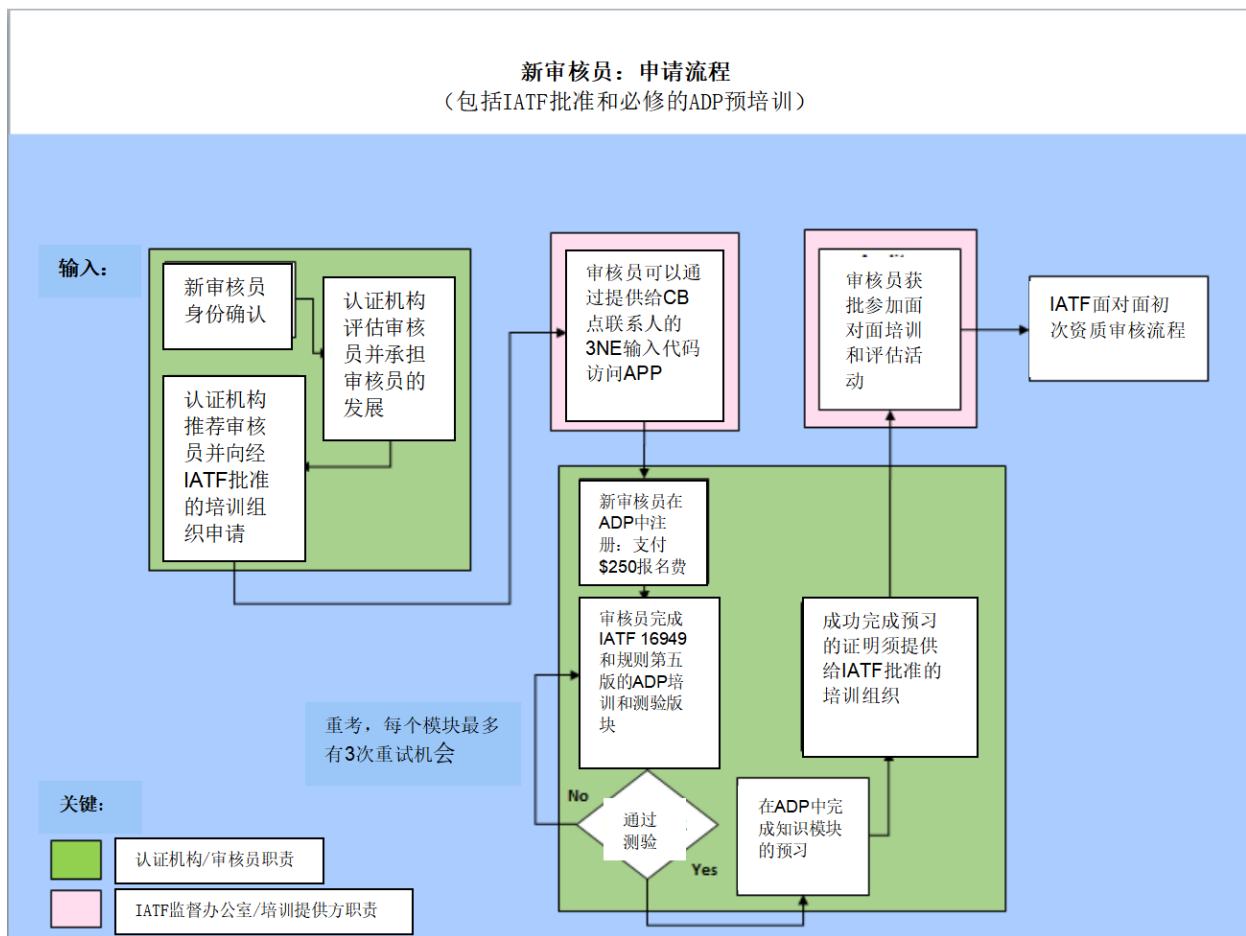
新审核员：申请流程
（包括IATF批准和必修的ADP预培训）

输入：

新审核员身份确认

认证机构评估审核员并承担审核员的发展

认证机构推荐审核员并向经IATF批准的培训组织申请

审核员可以通过提供给CB点联系人的3NE输入代码访问APP

审核员获批参加面对面培训和评估活动

IATF面对面初次资质审核流程

新审核员在ADP中注册：支付$250报名费

审核员完成IATF 16949和规则第五版的ADP培训和测验版块

成功完成预习的证明须提供给IATF批准的培训组织

重考，每个模块最多有3次重试机会

No

通过测验

Yes

在ADP中完成知识模块的预习

关键：

认证机构/审核员职责

IATF监督办公室/培训提供方职责